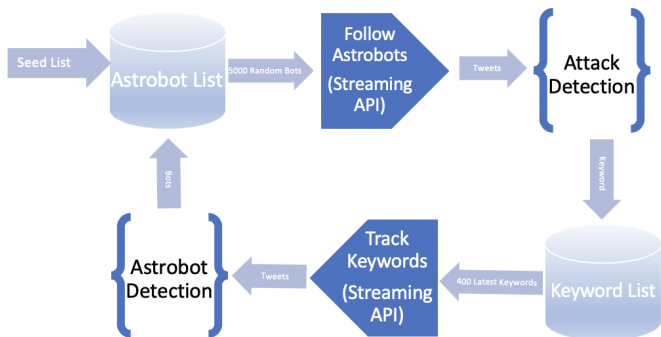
Seed List

Astrobot List

5000 Random Bots

Follow Astrobots (Streaming API)

Tweets

Attack Detection

Keyword

Keyword List

400 Latest Keywords

Track Keywords (Streaming API)

Tweets

Astrobot Detection

Bots